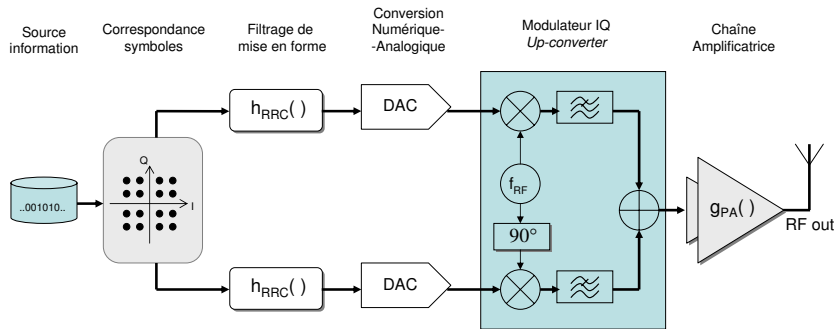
Source information

Correspondance symboles

Filtrage de mise en forme

Conversion Numérique--Analogique

Modulateur IQ
*Up-converter*

Chaîne Amplificatrice

..001010..

Q

I

$h_{RRC}(\ )$

DAC

$f_{RF}$

90°

$h_{RRC}(\ )$

DAC

$g_{PA}(\ )$

RF out